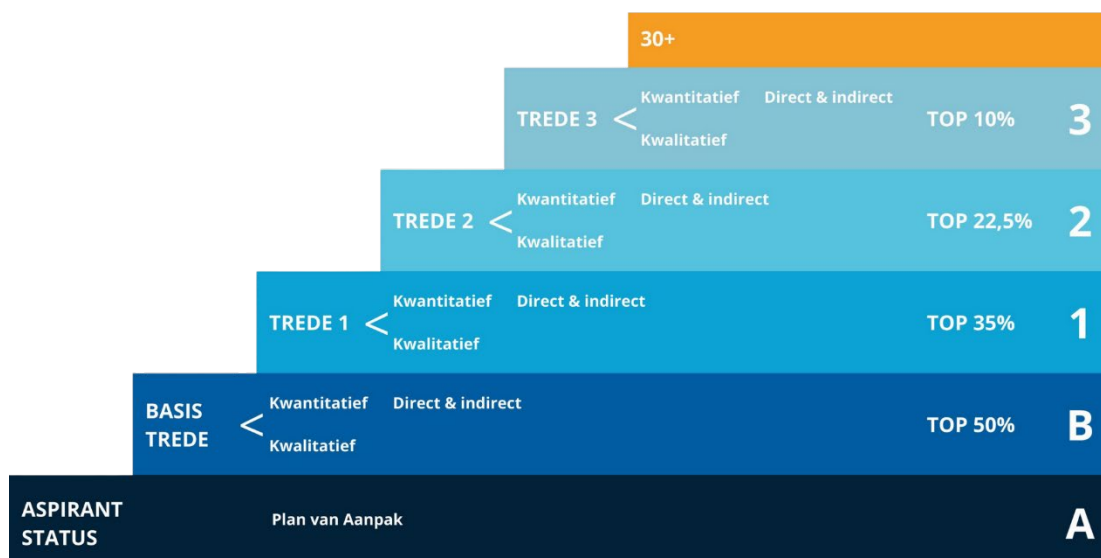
30+

TREDE 3 < Kwantitatief Direct & indirect
Kwalitatief
TOP 10% 3

TREDE 2 < Kwantitatief Direct & indirect
Kwalitatief
TOP 22,5% 2

TREDE 1 < Kwantitatief Direct & indirect
Kwalitatief
TOP 35% 1

BASIS TREDE < Kwantitatief Direct & indirect
Kwalitatief
TOP 50% B

ASPIRANT STATUS Plan van Aanpak A